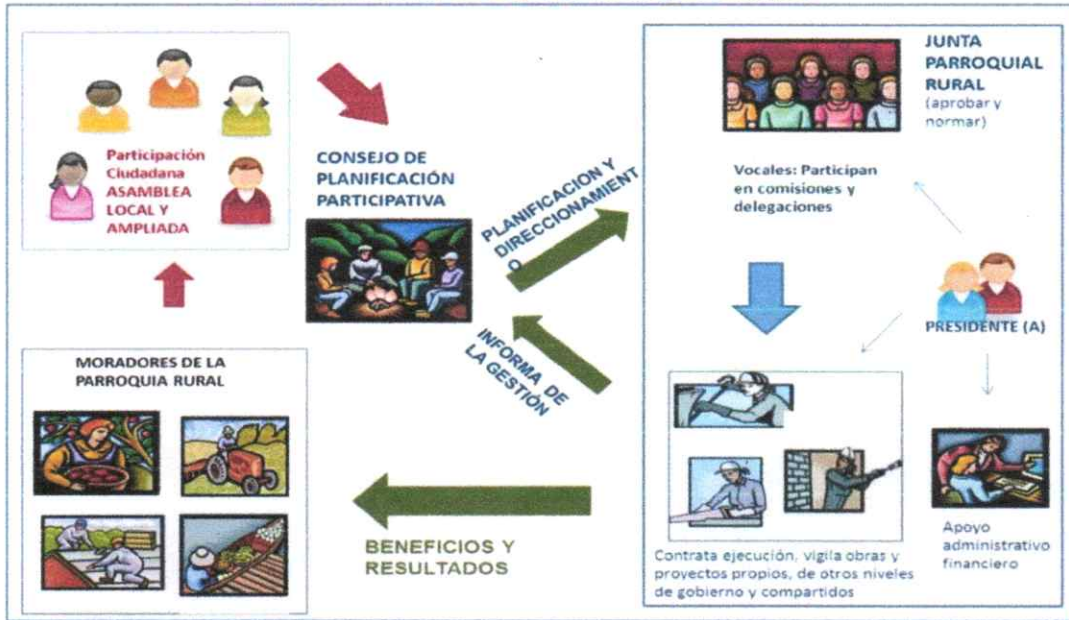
Participación Ciudadana ASAMBLEA LOCAL Y AMPLIADA

CONSEJO DE PLANIFICACIÓN PARTICIPATIVA

PLANIFICACION Y DIRECCIONAMIENTO

INFORMA DE LA GESTIÓN

JUNTA PARROQUIAL RURAL (aprobar y normar)

Vocales: Participan en comisiones y delegaciones

PRESIDENTE (A)

MORADORES DE LA PARROQUIA RURAL

BENEFICIOS Y RESULTADOS

Contrata ejecución, vigila obras y proyectos propios, de otros niveles de gobierno y compartidos

Apoyo administrativo financiero